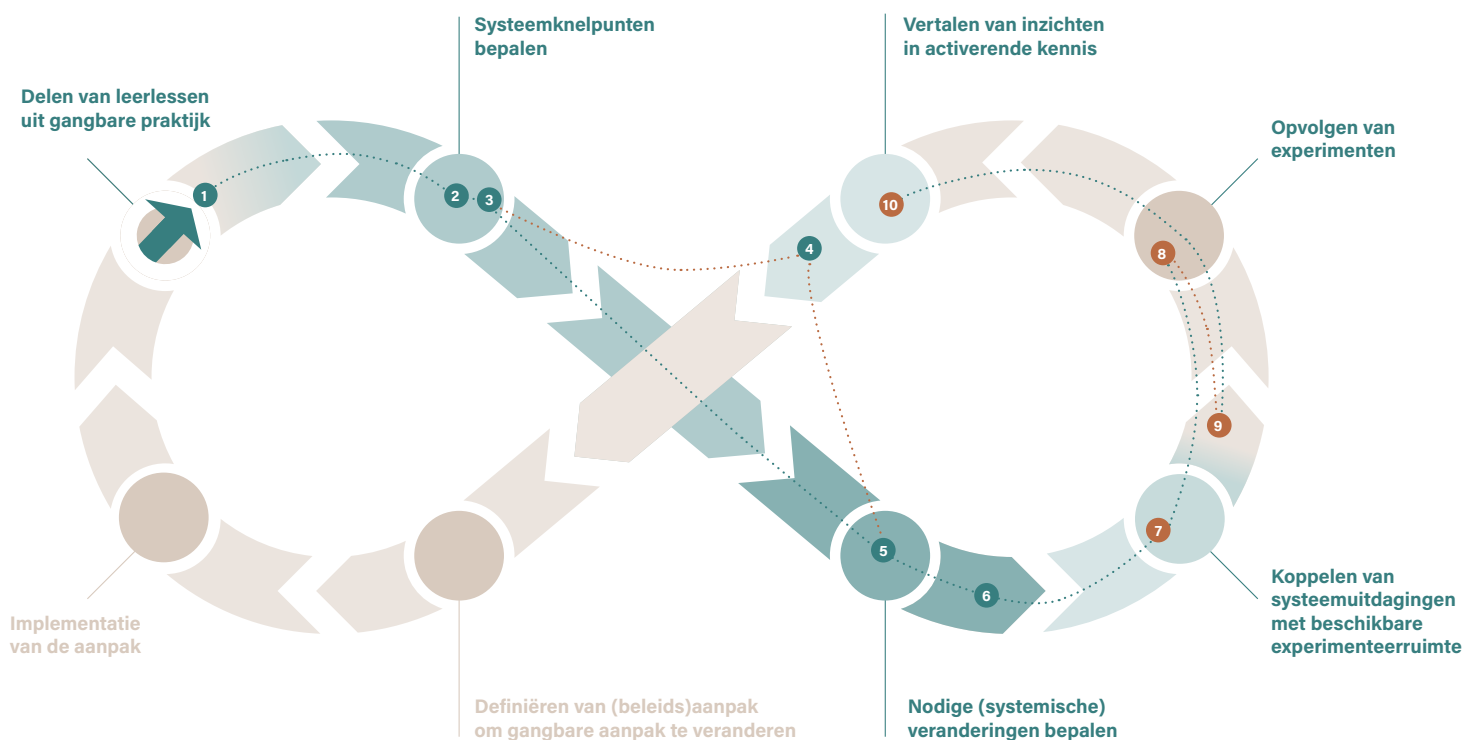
Systeemknelpunten bepalen

Vertalen van inzichten in activerende kennis

Delen van leerlessen uit gangbare praktijk

Opvolgen van experimenten

1

2

3

10

4

8

9

7

5

6

Implementatie van de aanpak

Koppelen van systeemuitdagingen met beschikbare experimenteerruimte

Definiëren van (beleids)aanpak om gangbare aanpak te veranderen

Nodige (systemische) veranderingen bepalen